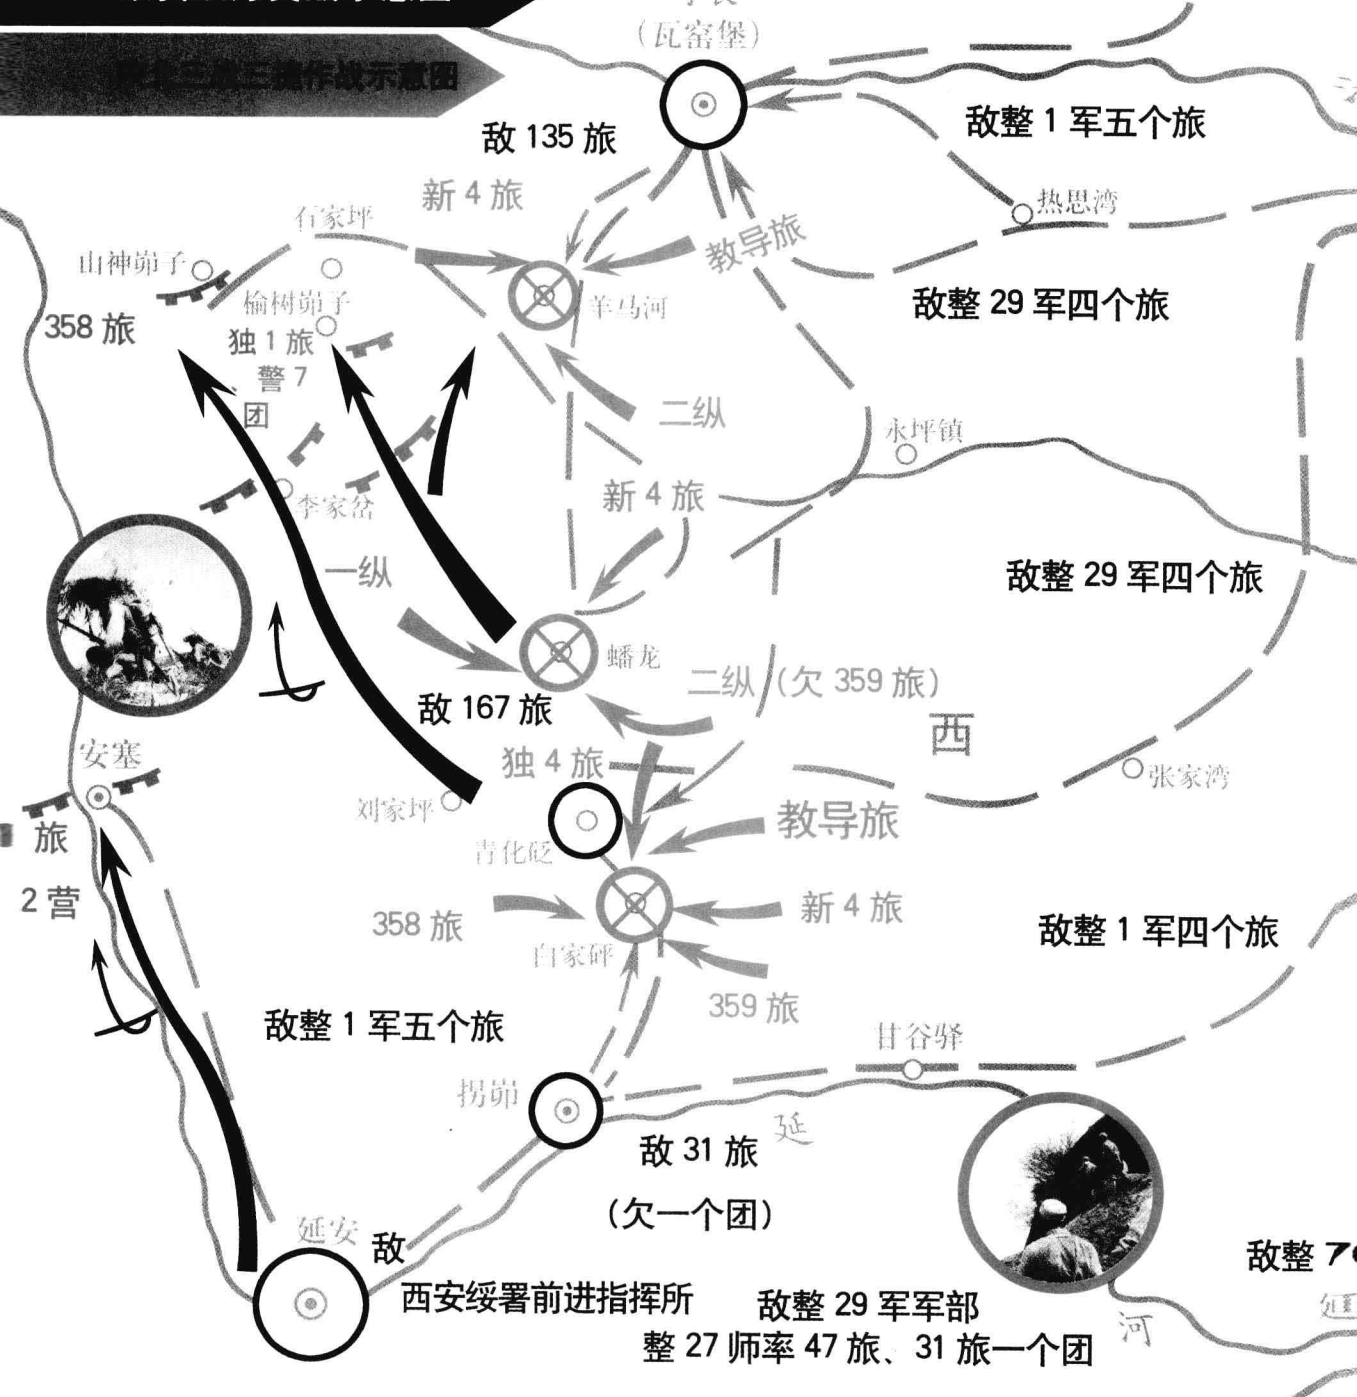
西北三战三捷作战示意图

（瓦窑堡）

敌 135 旅

敌整 1 军五个旅

新 4 旅

石家坪

热思湾

教导旅

山神庙子

榆树峁子

羊马河

敌整 29 军四个旅

358 旅

独 1 旅

警 7 团

二纵

永坪镇

李家岔

新 4 旅

一纵

敌整 29 军四个旅

蟠龙

二纵（欠 359 旅）

敌 167 旅

西

安塞

独 4 旅

张家湾

刘家坪

教导旅

旅

青化砭

2 营

358 旅

新 4 旅

敌整 1 军四个旅

白家砭

359 旅

敌整 1 军五个旅

甘谷驿

拐峁

延

敌 31 旅

（欠一个团）

延安

敌

敌整 7

西安绥署前进指挥所

敌整 29 军军部

整 27 师率 47 旅、31 旅一个团

河

延